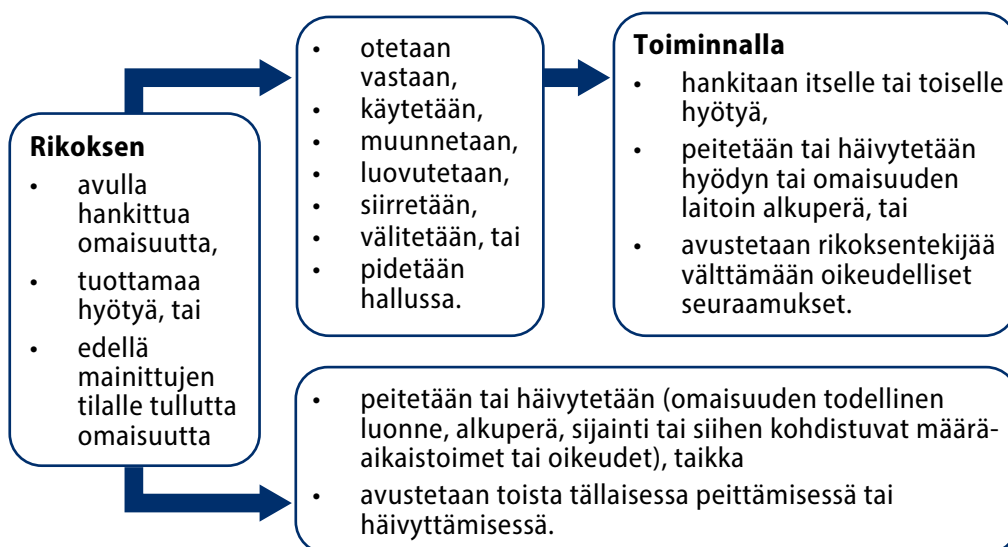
**Rikoksen**
- avulla hankittua omaisuutta,
- tuottamaa hyötyä, tai
- edellä mainittujen tilalle tullutta omaisuutta

- otetaan vastaan,
- käytetään,
- muunnetaan,
- luovutetaan,
- siirretään,
- välitetään, tai
- pidetään hallussa.

**Toiminnalla**
- hankitaan itselle tai toiselle hyötyä,
- peitetään tai häivytetään hyödyn tai omaisuuden laitoin alkuperä, tai
- avustetaan rikoksentekijää välttämään oikeudelliset seuraamukset.

- peitetään tai häivytetään (omaisuuden todellinen luonne, alkuperä, sijainti tai siihen kohdistuvat määräaikaistoimet tai oikeudet), taikka
- avustetaan toista tällaisessa peittämisessä tai häivyttämisessä.